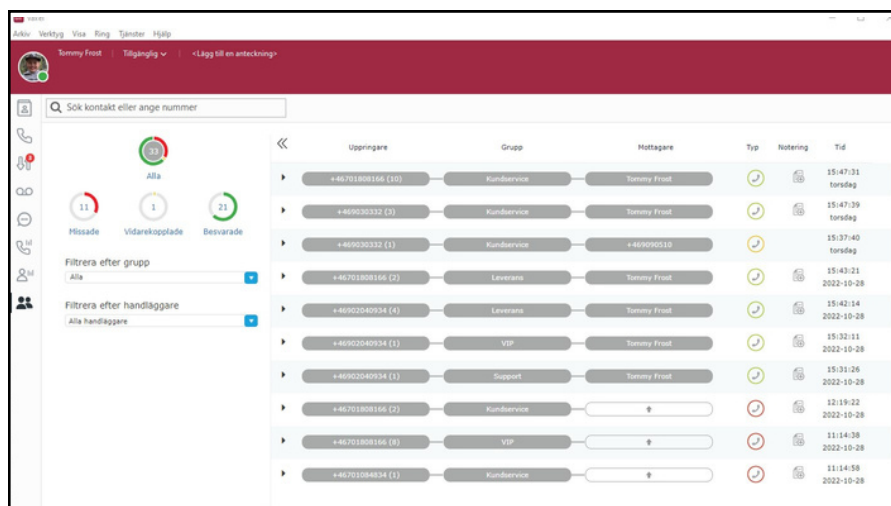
Arkiv Verktyg Visa Ring Tjänster Hjälp

Tommy Frost | Tillgänglig | <Lägg till en anteckning>

Sök kontakt eller ange nummer

33
Alla

11
Missade

1
Vidarekopplade

21
Besvarade

Filtrera efter grupp
Alla

Filtrera efter handläggare
Alla handläggare

| Uppringare | Grupp | Mottagare | Typ | Notering | Tid |
|---|---|---|---|---|---|
| +46701808166 (10) | Kundservice | Tommy Frost | | | 15:47:31 torsdag |
| +469030332 (3) | Kundservice | Tommy Frost | | | 15:47:39 torsdag |
| +469030332 (1) | Kundservice | +469090510 | | | 15:37:40 torsdag |
| +46701908166 (2) | Leverans | Tommy Frost | | | 15:43:21 2022-10-28 |
| +46902040934 (4) | Leverans | Tommy Frost | | | 15:42:14 2022-10-28 |
| +46902040934 (1) | VIP | Tommy Frost | | | 15:32:11 2022-10-28 |
| +46902040934 (1) | Support | Tommy Frost | | | 15:31:26 2022-10-28 |
| +46701808166 (2) | Kundservice | | | | 12:19:22 2022-10-28 |
| +46701808166 (8) | VIP | | | | 11:14:38 2022-10-28 |
| +46701084834 (1) | Kundservice | | | | 11:14:58 2022-10-28 |